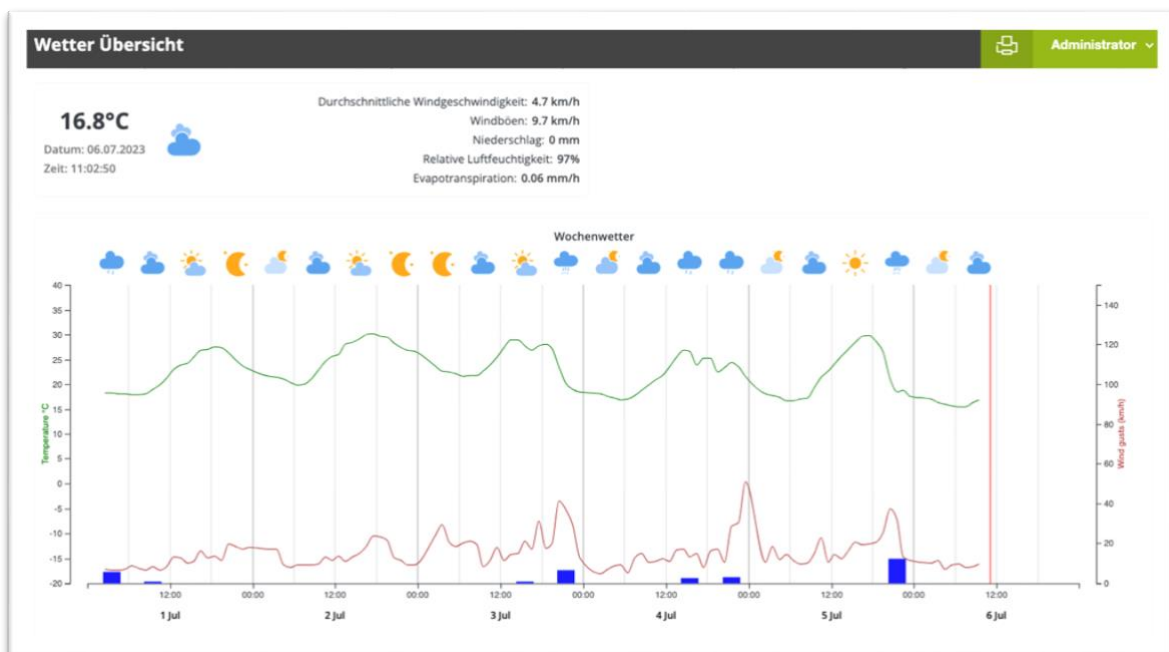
Wetter Übersicht

Administrator

16.8°C

Datum: 06.07.2023

Zeit: 11:02:50

Durchschnittliche Windgeschwindigkeit: 4.7 km/h
Windböen: 9.7 km/h
Niederschlag: 0 mm
Relative Luftfeuchtigkeit: 97%
Evapotranspiration: 0.06 mm/h

Wochenwetter

40
35
30
25
20
15
10
5
0
-5
-10
-15
-20

Temperature °C

140
120
100
80
60
40
20
0

Wind gusts (km/h)

12:00 00:00 12:00 00:00 12:00 00:00 12:00 00:00 12:00 00:00 12:00

1 Jul 2 Jul 3 Jul 4 Jul 5 Jul 6 Jul